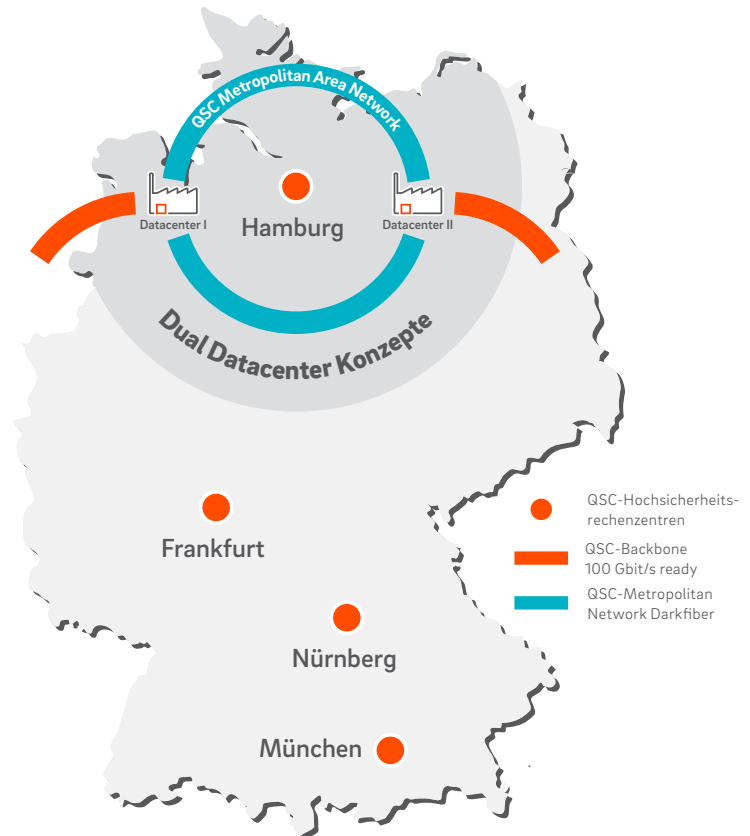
QSC Metropolitan Area Network

Datacenter I

Hamburg

Datacenter II

Dual Datacenter Konzepte

Frankfurt

Nürnberg

München

QSC-Hochsicherheitsrechenzentren

QSC-Backbone 100 Gbit/s ready

QSC-Metropolitan Network Darkfiber